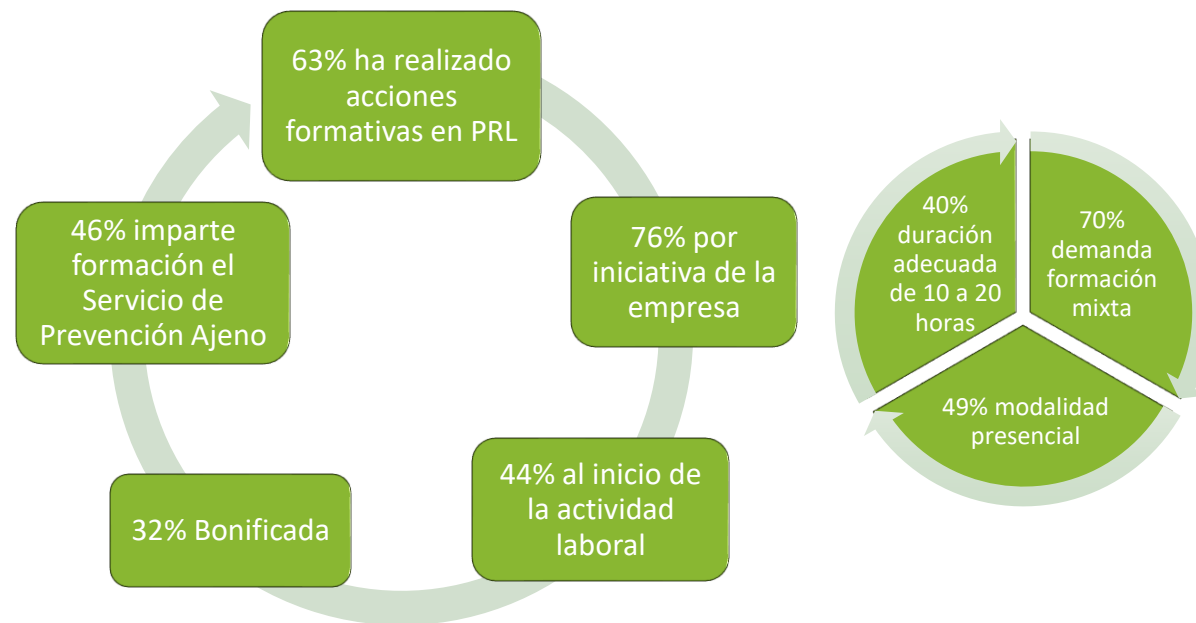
63% ha realizado acciones formativas en PRL

76% por iniciativa de la empresa

44% al inicio de la actividad laboral

32% Bonificada

46% imparte formación el Servicio de Prevención Ajeno

40% duración adecuada de 10 a 20 horas

70% demanda formación mixta

49% modalidad presencial